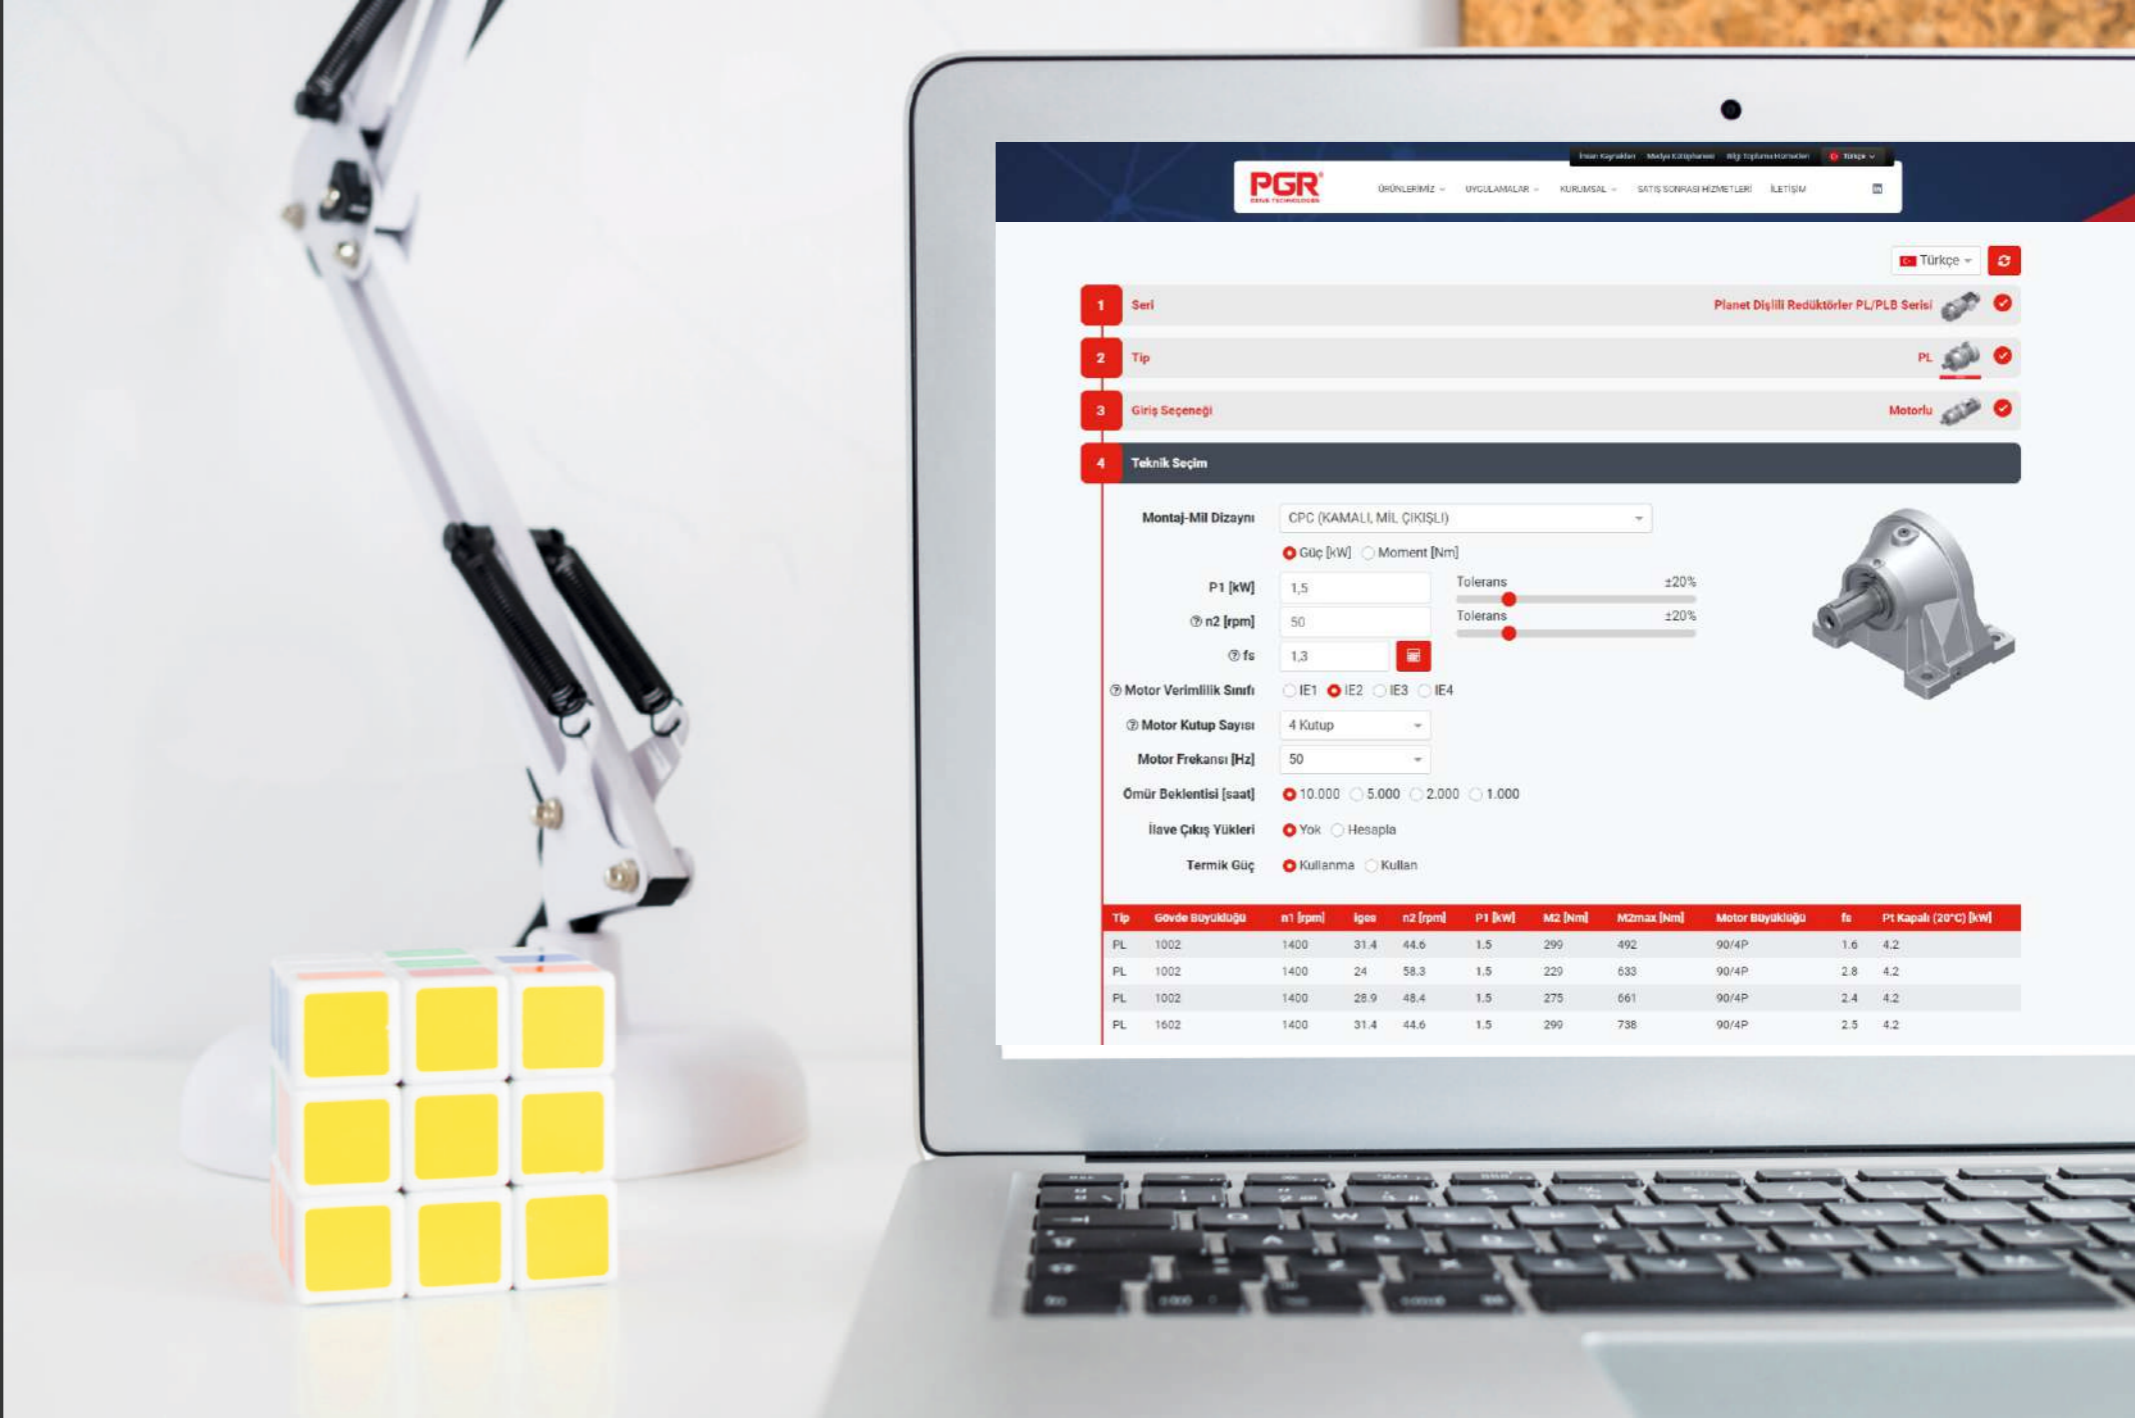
İnsan Kaynakları Medya Kütüphanesi Bilgi Toplumu Hizmetleri Türkçe

PGR
DRIVE TECHNOLOGIES

ÜRÜNLERİMİZ KULLANIMLAR KURUMSAL SATIŞ SONRASI HİZMETLERİ İLETİŞİM

Türkçe

1 Seri Planet Dişlili Redüktörler PL/PLB Serisi

2 Tip PL

3 Giriş Seçeneği Motorlu

4 Teknik Seçim

Montaj-Mil Dizaynı CPC (KAMALI, MİL ÇIKIŞLI)

Güç [kW] Moment [Nm]

P1 [kW] 1,5 Tolerans ±20%

n2 [rpm] 50 Tolerans ±20%

fs 1,3

Motor Verimlilik Sınıfı IE1 IE2 IE3 IE4

Motor Kutup Sayısı 4 Kutup

Motor Frekansı [Hz] 50

Ömür Beklentisi [saat] 10.000 5.000 2.000 1.000

İlave Çıkış Yükleri Yok Hesapla

Termik Güç Kullanma Kullan

| Tip | Gövde Büyüklüğü | n1 [rpm] | iges | n2 [rpm] | P1 [kW] | M2 [Nm] | M2max [Nm] | Motor Büyüklüğü | fs | Pt Kapalı (20°C) [kW] |
|---|---|---|---|---|---|---|---|---|---|---|
| PL | 1002 | 1400 | 31.4 | 44.6 | 1.5 | 299 | 492 | 90/4P | 1.6 | 4.2 |
| PL | 1002 | 1400 | 24 | 58.3 | 1.5 | 229 | 633 | 90/4P | 2.8 | 4.2 |
| PL | 1002 | 1400 | 28.9 | 48.4 | 1.5 | 275 | 661 | 90/4P | 2.4 | 4.2 |
| PL | 1602 | 1400 | 31.4 | 44.6 | 1.5 | 299 | 738 | 90/4P | 2.5 | 4.2 |